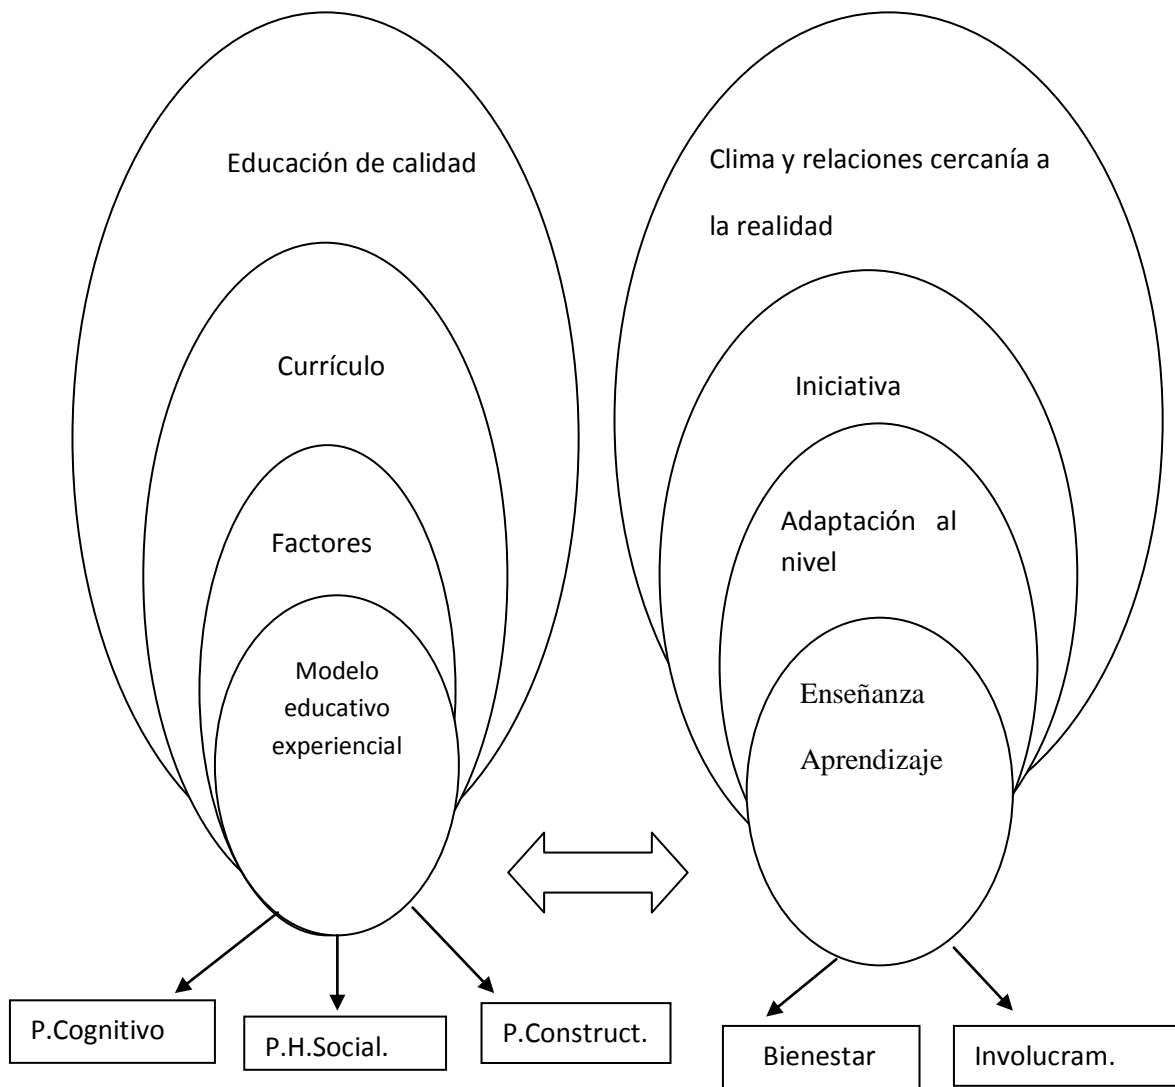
Educación de calidad

Currículo

Factores

Modelo educativo experiencial

Clima y relaciones cercanía a la realidad

Iniciativa

Adaptación al nivel

Enseñanza

Aprendizaje

P.Cognitivo

P.H.Social.

P.Construct.

Bienestar

Involucram.